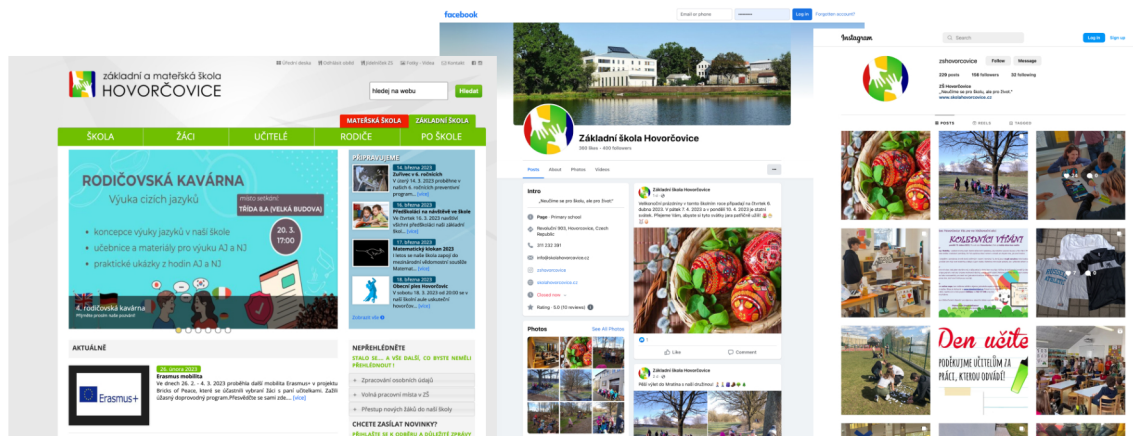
základní a mateřská škola HOVORČOVICE

Úřední deska | Odhlásit obědy | Bakaláři | Fotky - Video | Kontakt

hledej na webu Hledat

MATEŘSKÁ ŠKOLA | ZÁKLADNÍ ŠKOLA

ŠKOLA | ŽÁCI | UČITELÉ | RODIČE | PO ŠKOLE

RODIČOVSKÁ KAVÁRNA
Výuka cizích jazyků
místo setkání: TŘÍDA 8.A (VELKÁ BUDOVA)
20. 3.
16:00
• koncepce výuky jazyků v naší škole
• učebnice a materiály pro výuku AJ a NJ
• praktické ukázky z hodin AJ a NJ
4. rodičovská kavárna

PŘIPRAVUJEME
14. března 2023
Zuříme v 6. ročnících
V úterý 14. 3. 2023 proběhne v našich 6. ročnících preventivní program... [více]
16. března 2023
Předškoláci na návštěvě ve škole
Ve čtvrtek 16. 3. 2023 navštíví učitelé předškoláci naší základní škol... [více]
17. března 2023
Matematický klokan 2023
I letos se naše škola zapojí do mezinárodní vědomostní soutěže Matemati... [více]
18. března 2023
Obecní ples Hovorčovice
V sobotu 18. 3. 2023 od 20:00 se v naší školní aule uskuteční hovorčov... [více]
Zobrazit vše

AKTUÁLNĚ
26. února 2023
Erasmus mobilita
Ve dnech 26. 2. – 4. 3. 2023 proběhla další mobilita Erasmus+ v projektu Bricks of Peace, které se účastnili vybraní žáci i paní učitelkami. Zažili úžasný doprovodný program.Přesvědčte se sami zde... [více]
Erasmus+

NEPŘEHLÉDNĚTE
STALO SE... A VŠE DALŠÍ, CO BYSTE NEMĚLI PŘEHLÉDNOUT !
Zpracování osobních údajů
Volná pracovní místa v ZŠ
Přestup nových žáků do naší školy
CHCETE ZASÍLAT NOVINKY?
PŘIHLAŠTE SE K ODBĚRU A DŮLEŽITÉ ZPRÁVY

facebook
Email or phone | Password | Log In | Forgotten account?
Základní škola Hovorčovice
380 likes • 400 followers
Posts | About | Photos | Videos
Intro
„Neučíme se pro školu, ale pro život."
Page · Primary school
Revoluční 900, Hovorčovice, Czech Republic
311 232 381
info@skolahovorcovice.cz
zshovorcovice
skolahovorcovice.cz
Closed now
Rating · 5.0 (10 reviews)
Photos See All Photos
Základní škola Hovorčovice
Velikonoční prázdniny v tomto školním roce připadají na čtvrtek 6. dubna 2023. V pátek 7. 4. 2023 a v pondělí 10. 4. 2023 je státní svátek. Přejeme Vám, abyste si tyto svátky (ara pařících uší)
Like | Comment
Základní škola Hovorčovice
Páté výlet do Mnatna v naší družinou!

Instagram
Search | Log In | Sign up
zshovorcovice Follow Message
229 posts 158 followers 32 following
ZŠ Hovorčovice
„Neučíme se pro školu, ale pro život."
www.skolahovorcovice.cz
POSTS | REELS | TAGGED
KOLEDOVÁNÍ VÍTÁNÍ
Den učitelů
PODĚKUJME UČITELŮM ZA PRÁCI, KTEROU ODVÁDÍ!